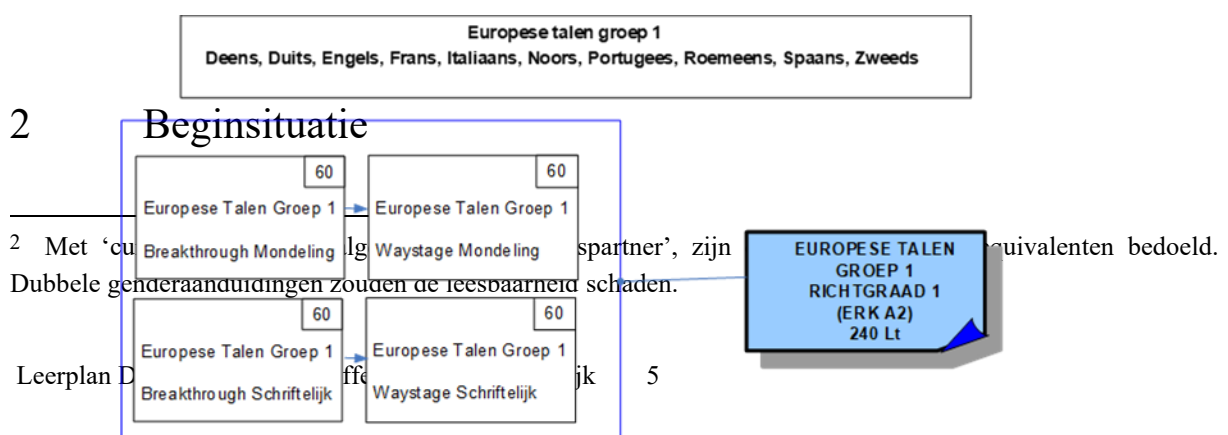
Europese talen groep 1
Deens, Duits, Engels, Frans, Italiaans, Noors, Portugees, Roemeens, Spaans, Zweeds

2 Beginsituatie

60
Europese Talen Groep 1
Breakthrough Mondeling

60
Europese Talen Groep 1
Waystage Mondeling

60
Europese Talen Groep 1
Breakthrough Schriftelijk

60
Europese Talen Groep 1
Waystage Schriftelijk

EUROPESE TALEN
GROEP 1
RICHTGRAAD 1
(ERK A2)
240 Lt

$^2$ Met 'cu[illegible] lg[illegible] spartner', zijn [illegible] uivalenten bedoeld. Dubbele genderaanduidingen zouden de leesbaarheid schaden.

Leerplan D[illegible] ffe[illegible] jk 5